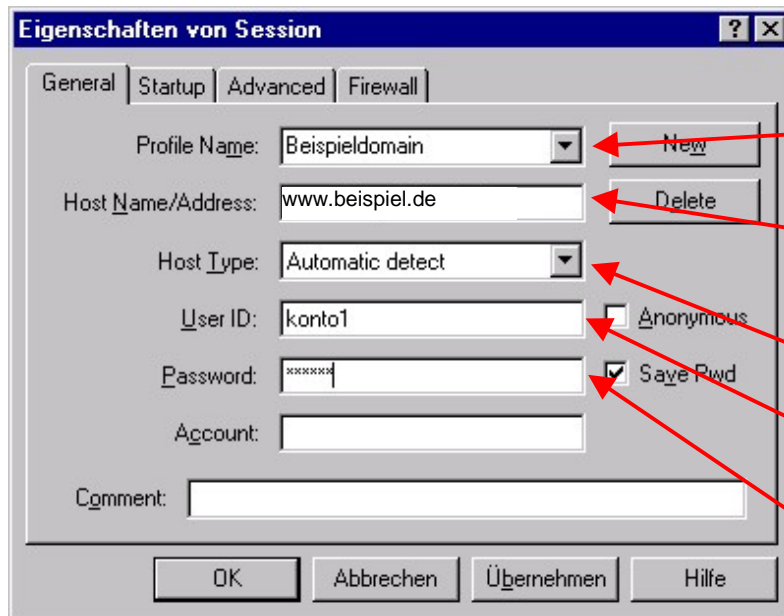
Eigenschaften von Session

? X

General | Startup | Advanced | Firewall

Profile Name: Beispieldomain

New

Host Name/Address: www.beispiel.de

Delete

Host Type: Automatic detect

User ID: konto1

Anonymous

Password: ******

Save Pwd

Account:

Comment:

OK | Abbrechen | Übernehmen | Hilfe